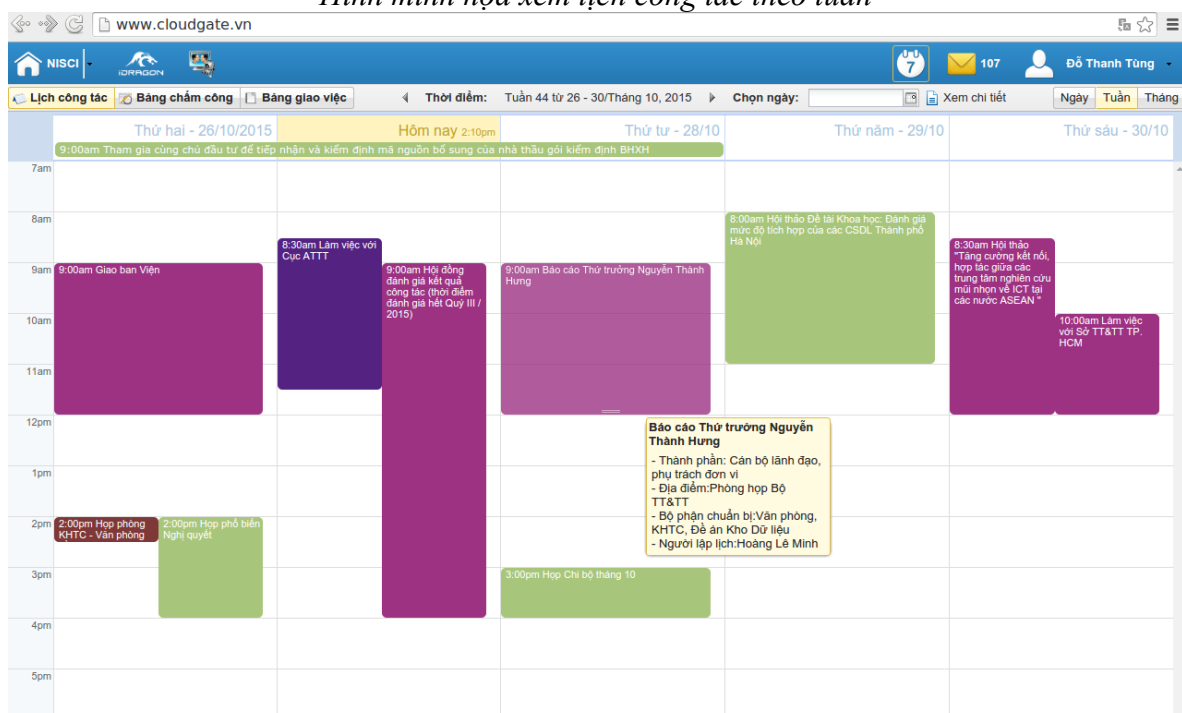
Hình minh họa xem lịch công tác theo tuần

www.cloudgate.vn

NISCI

iDRAGON

7

107

Đỗ Thanh Tùng

Lịch công tác | Bảng chấm công | Bảng giao việc

Thời điểm: Tuần 44 từ 26 - 30/Tháng 10, 2015

Chọn ngày:

Xem chi tiết

Ngày | Tuần | Tháng

Thứ hai - 26/10/2015 | Hôm nay 2:10pm | Thứ tư - 28/10 | Thứ năm - 29/10 | Thứ sáu - 30/10

9:00am Tham gia cùng chủ đầu tư để tiếp nhận và kiểm định mã nguồn bổ sung của nhà thầu gói kiểm định BHXH

7am
8am
9am
10am
11am
12pm
1pm
2pm
3pm
4pm
5pm

9:00am Giao ban Viện

8:30am Làm việc với Cục ATTT

9:00am Hội đồng đánh giá kết quả công tác (thời điểm đánh giá hết Quý III / 2015)

9:00am Báo cáo Thứ trưởng Nguyễn Thành Hưng

8:00am Hội thảo Đề tài Khoa học: Đánh giá mức độ tích hợp của các CSDL Thành phố Hà Nội

8:30am Hội thảo "Tăng cường kết nối, hợp tác giữa các trung tâm nghiên cứu mũi nhọn về ICT tại các nước ASEAN "

10:00am Làm việc với Sở TT&TT TP. HCM

Báo cáo Thứ trưởng Nguyễn Thành Hưng
- Thành phần: Cán bộ lãnh đạo, phụ trách đơn vị
- Địa điểm:Phòng họp Bộ TT&TT
- Bộ phận chuẩn bị:Văn phòng, KHTC, Đề án Kho Dữ liệu
- Người lập lịch:Hoàng Lê Minh

2:00pm Họp phòng KHTC - Văn phòng

2:00pm Họp phổ biến Nghị quyết

3:00pm Họp Chi bộ tháng 10